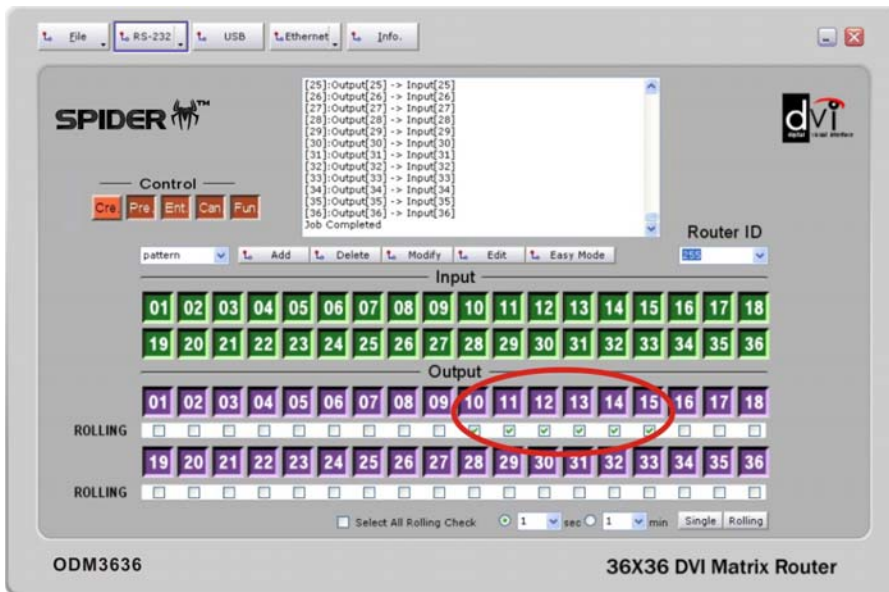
File RS-232 USB Ethernet Info.

SPIDER™

[25]:Output[25] -> Input[25]
[26]:Output[26] -> Input[26]
[27]:Output[27] -> Input[27]
[28]:Output[28] -> Input[28]
[29]:Output[29] -> Input[29]
[30]:Output[30] -> Input[30]
[31]:Output[31] -> Input[31]
[32]:Output[32] -> Input[32]
[33]:Output[33] -> Input[33]
[34]:Output[34] -> Input[34]
[35]:Output[35] -> Input[35]
[36]:Output[36] -> Input[36]
Job Completed

dvi

Control
Cre Pre Ent Can Fun

Router ID
255

pattern Add Delete Modify Edit Easy Mode

Input
01 02 03 04 05 06 07 08 09 10 11 12 13 14 15 16 17 18
19 20 21 22 23 24 25 26 27 28 29 30 31 32 33 34 35 36

Output
01 02 03 04 05 06 07 08 09 10 11 12 13 14 15 16 17 18
ROLLING
19 20 21 22 23 24 25 26 27 28 29 30 31 32 33 34 35 36
ROLLING

Select All Rolling Check 1 sec 1 min Single Rolling

ODM3636
36X36 DVI Matrix Router